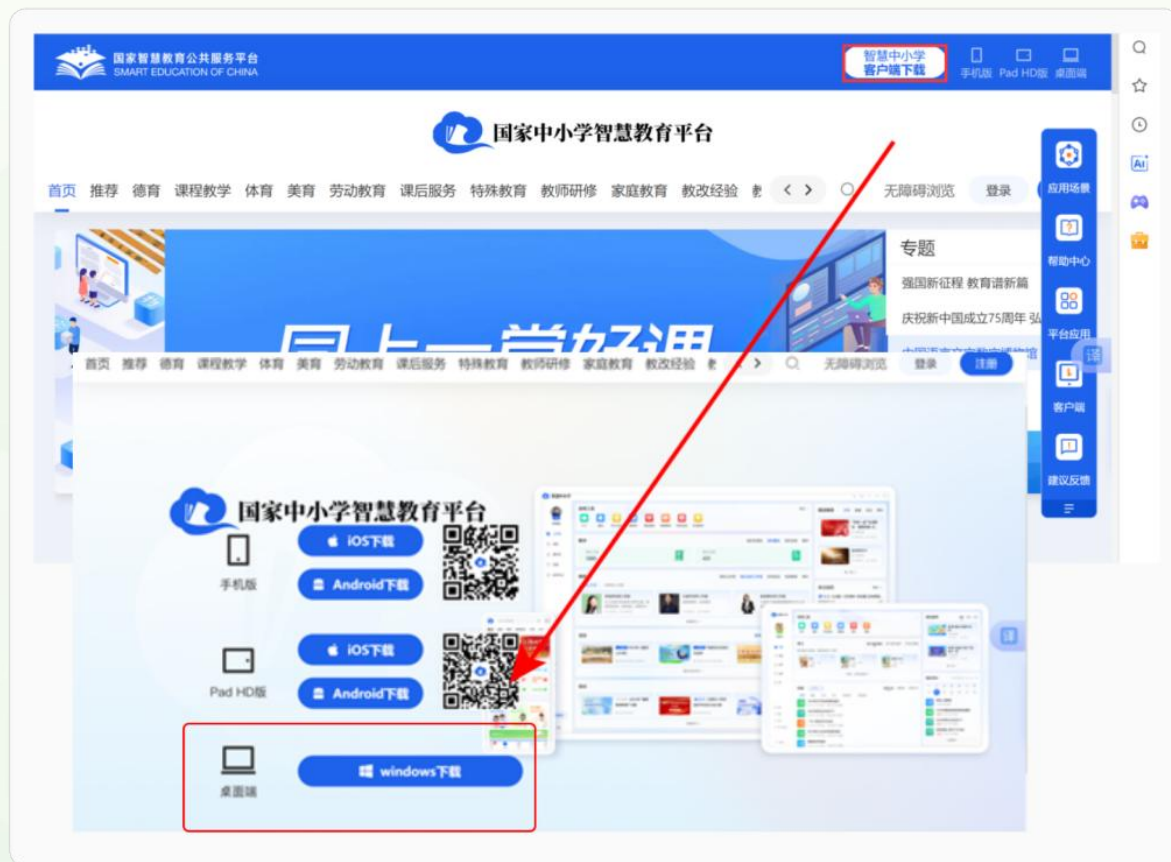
国家智慧教育公共服务平台
SMART EDUCATION OF CHINA

智慧中小学
客户端下载

手机版 Pad HD版 桌面端

国家中小学智慧教育平台

首页 推荐 德育 课程教学 体育 美育 劳动教育 课后服务 特殊教育 教师研修 家庭教育 教改经验 教

无障碍浏览 登录

专题
强国新征程 教育谱新篇
庆祝新中国成立75周年 弘

应用场景
帮助中心
平台应用
客户端
建议反馈

首页 推荐 德育 课程教学 体育 美育 劳动教育 课后服务 特殊教育 教师研修 家庭教育 教改经验 教

无障碍浏览 登录 注册

国家中小学智慧教育平台

手机版
iOS下载
Android下载

Pad HD版
iOS下载
Android下载

桌面端
windows下载